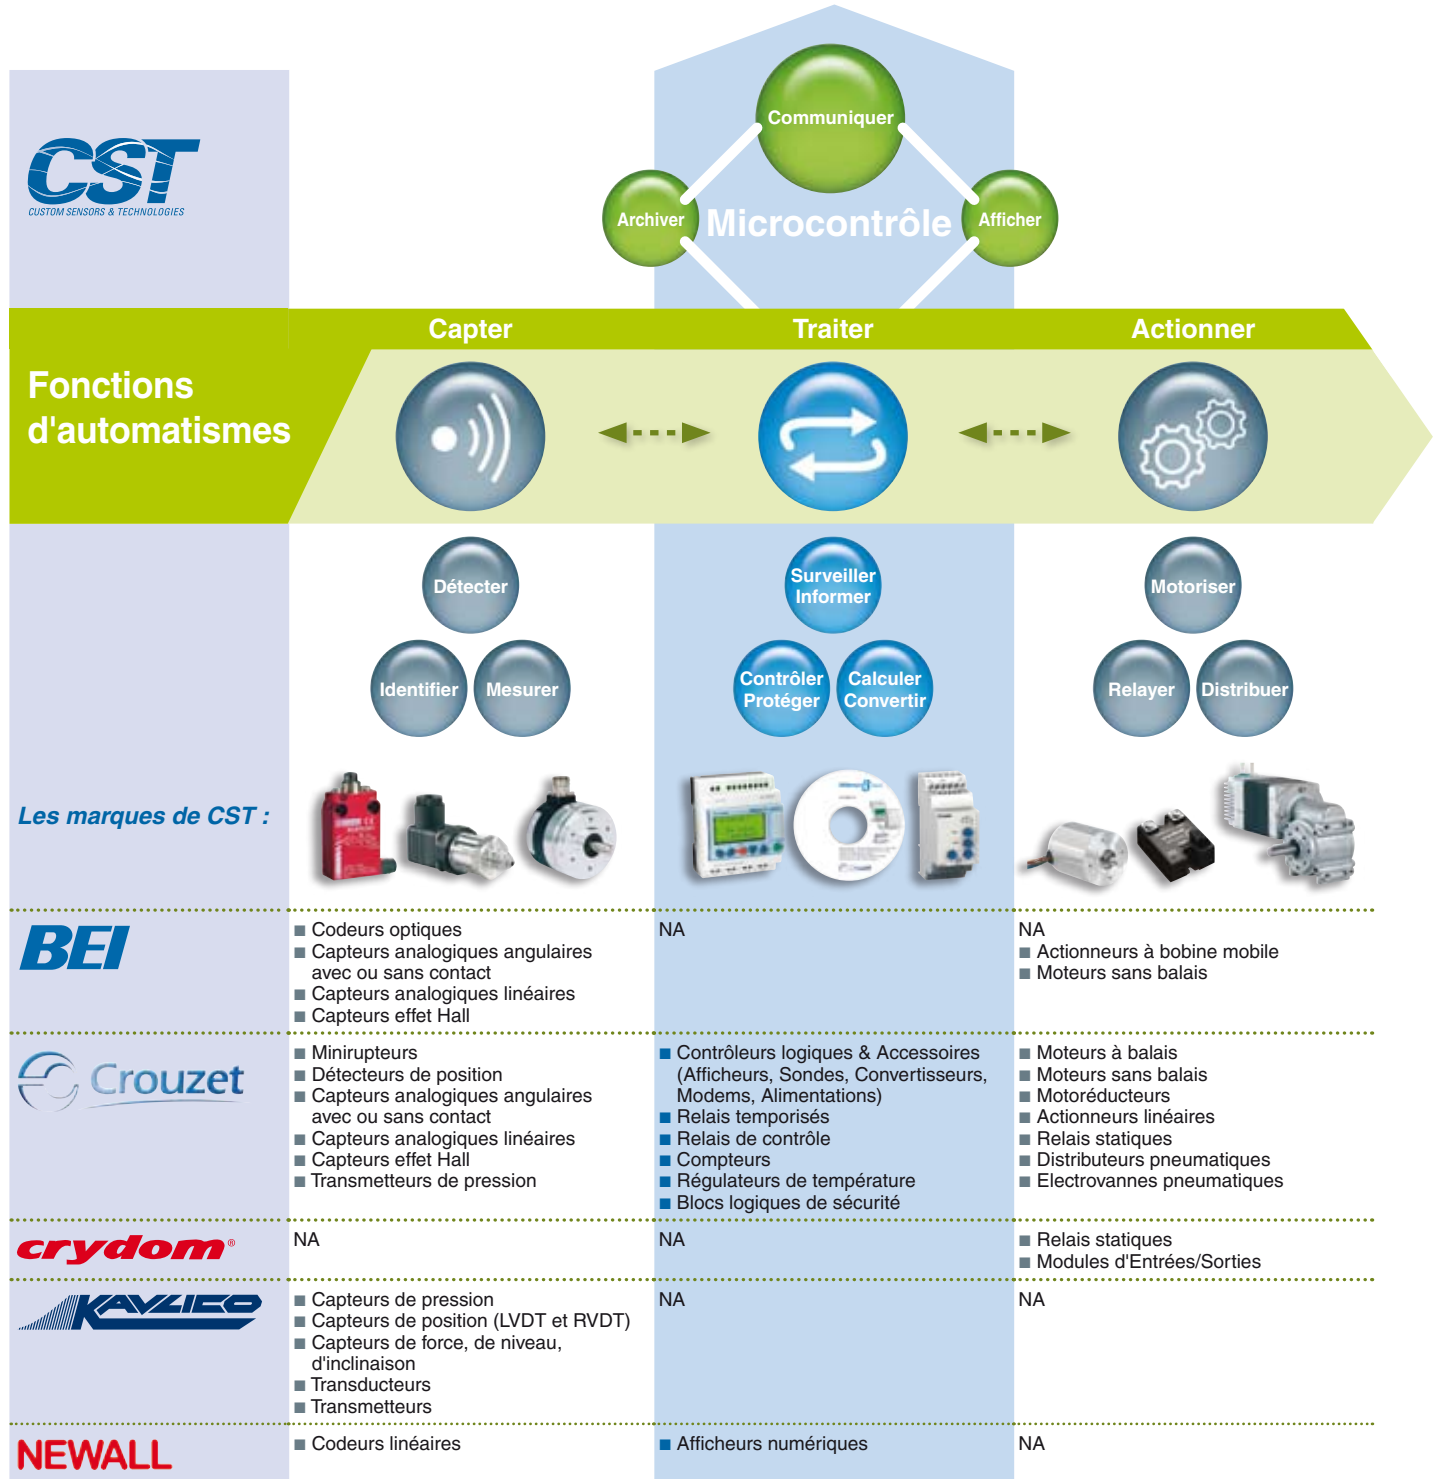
CST
CUSTOM SENSORS & TECHNOLOGIES

Communiquer
Archiver
Microcontrôle
Afficher

Capter
Traiter
Actionner

Fonctions d'automatismes

Détecter
Identifier
Mesurer

Surveiller Informer
Contrôler Protéger
Calculer Convertir

Motoriser
Relayer
Distribuer

Les marques de CST :

| | Capter | Traiter | Actionner |
|---|---|---|---|
| BEI | ■ Codeurs optiques ■ Capteurs analogiques angulaires avec ou sans contact ■ Capteurs analogiques linéaires ■ Capteurs effet Hall | NA | NA ■ Actionneurs à bobine mobile ■ Moteurs sans balais |
| Crouzet | ■ Minirupteurs ■ Détecteurs de position ■ Capteurs analogiques angulaires avec ou sans contact ■ Capteurs analogiques linéaires ■ Capteurs effet Hall ■ Transmetteurs de pression | ■ Contrôleurs logiques & Accessoires (Afficheurs, Sondes, Convertisseurs, Modems, Alimentations) ■ Relais temporisés ■ Relais de contrôle ■ Compteurs ■ Régulateurs de température ■ Blocs logiques de sécurité | ■ Moteurs à balais ■ Moteurs sans balais ■ Motoréducteurs ■ Actionneurs linéaires ■ Relais statiques ■ Distributeurs pneumatiques ■ Electrovannes pneumatiques |
| crydom® | NA | NA | ■ Relais statiques ■ Modules d'Entrées/Sorties |
| KAVLICO | ■ Capteurs de pression ■ Capteurs de position (LVDT et RVDT) ■ Capteurs de force, de niveau, d'inclinaison ■ Transducteurs ■ Transmetteurs | NA | NA |
| NEWALL | ■ Codeurs linéaires | ■ Afficheurs numériques | NA |